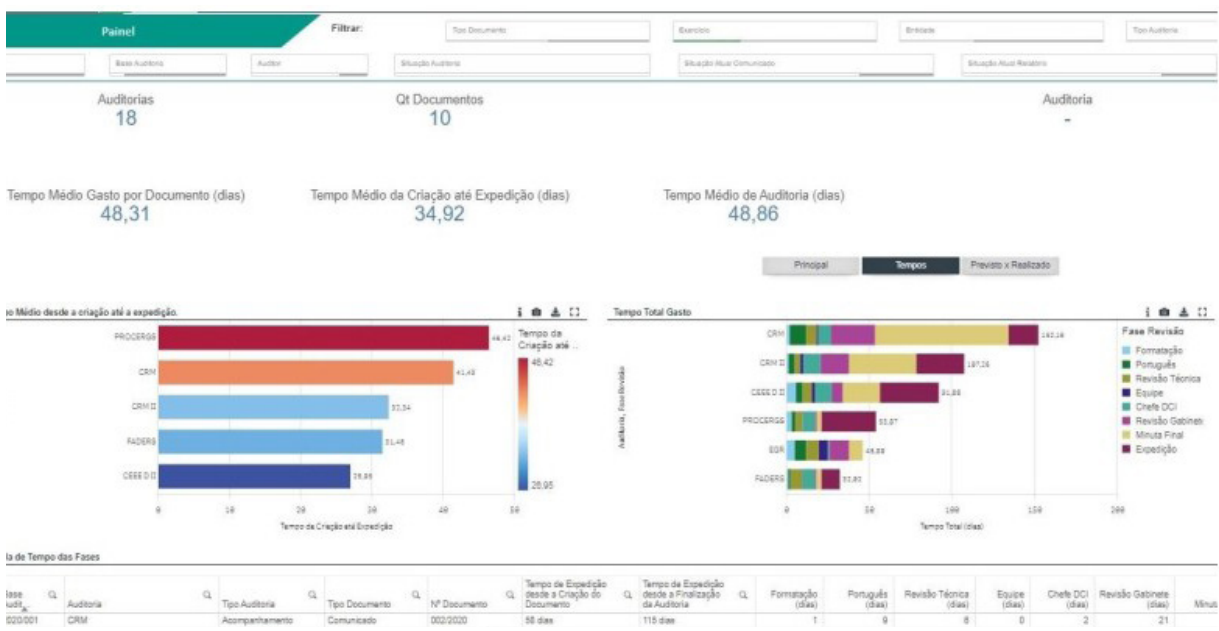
Painel

Filtrar:

Tipo Documento

Exercício

Entidade

Tipo Auditoria

Base Auditoria

Auditor

Situação Auditoria

Situação Atual Comunicado

Situação Atual Relatório

Auditorias
18

Qt Documentos
10

Auditoria
-

Tempo Médio Gasto por Documento (dias)
48,31

Tempo Médio da Criação até Expedição (dias)
34,92

Tempo Médio de Auditoria (dias)
48,86

Principal

Tempos

Previsto x Realizado

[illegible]o Médio desde a criação até a expedição.

Tempo da Criação até ...

48,42

26,95

PROCERGS 46,42

CRM 41,49

CRM D 32,34

FADERS 31,46

CEEE D D 26,95

0 10 20 30 40 50

Tempo da Criação até Expedição

Tempo Total Gasto

Auditoria, Fase Revisão

CRM 163,16

CRM D 107,26

CEEE D D 91,86

PROCERGS 53,87

EGR 48,88

FADERS 32,80

0 50 100 150 200

Tempo Total (dias)

Fase Revisão

Formatação

Português

Revisão Técnica

Equipe

Chefe DCI

Revisão Gabinete

Minuta Final

Expedição

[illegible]a de Tempo das Fases

| Base Audit... | Auditoria | Tipo Auditoria | Tipo Documento | Nº Documento | Tempo de Expedição desde a Criação do Documento | Tempo de Expedição desde a Finalização da Auditoria | Formatação (dias) | Português (dias) | Revisão Técnica (dias) | Equipe (dias) | Chefe DCI (dias) | Revisão Gabinete (dias) | Minut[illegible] |
|---|---|---|---|---|---|---|---|---|---|---|---|---|---|
| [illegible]020/001 | CRM | Acompanhamento | Comunicado | 002/2020 | 58 dias | 115 dias | 1 | 9 | 6 | 0 | 2 | 21 | |